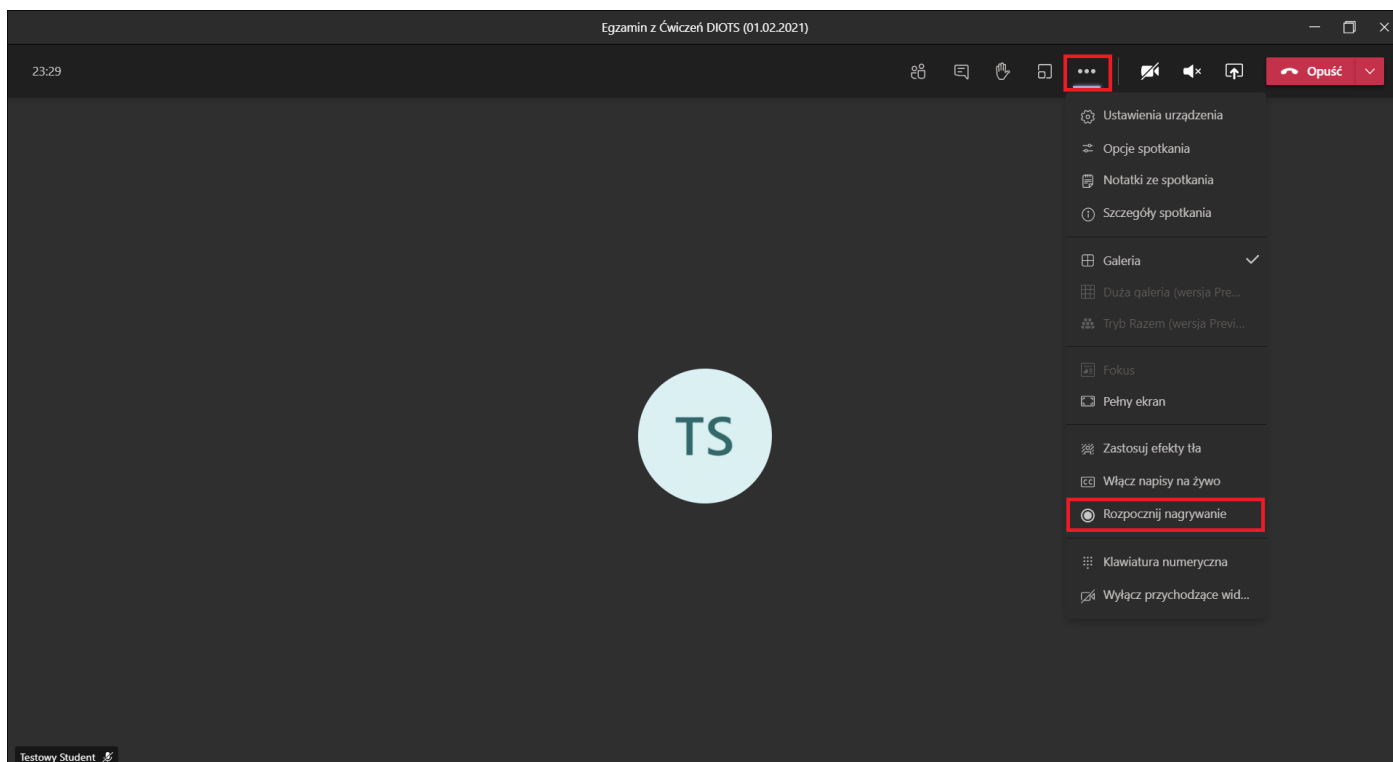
Egzamin z Ćwiczeń DIOTS (01.02.2021)

23:29

Opuść

Ustawienia urządzenia
Opcje spotkania
Notatki ze spotkania
Szczegóły spotkania

Galeria
Duża galeria (wersja Pre...
Tryb Razem (wersja Previ...

Fokus
Pełny ekran

Zastosuj efekty tła
Włącz napisy na żywo
Rozpocznij nagrywanie

Klawiatura numeryczna
Wyłącz przychodzące wid...

TS

Testowy Student